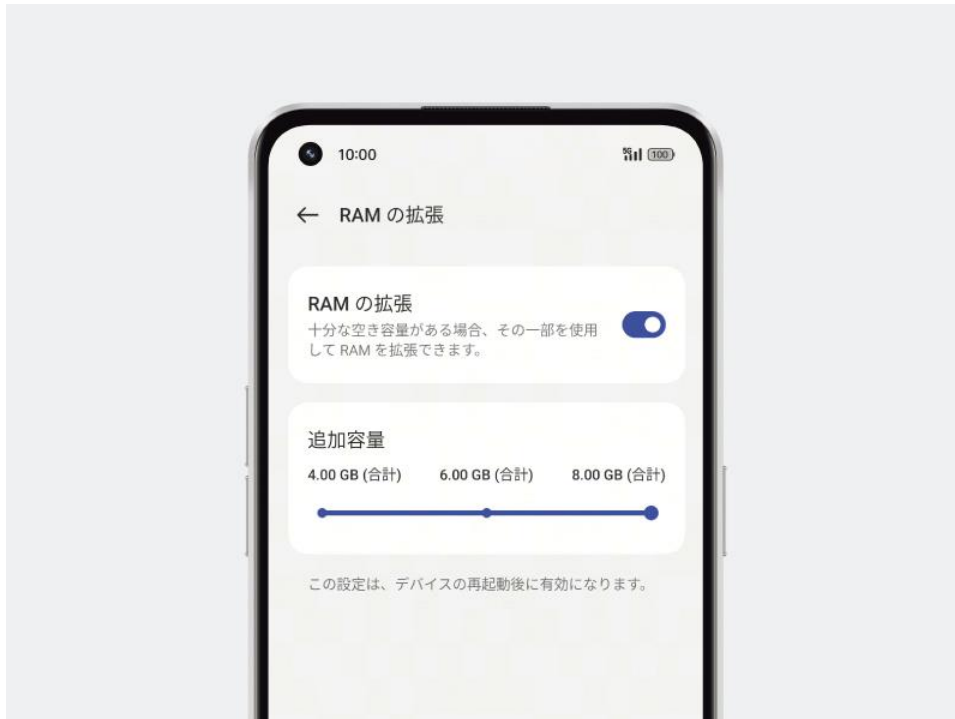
10:00

5G 100

← RAM の拡張

RAM の拡張
十分な空き容量がある場合、その一部を使用して RAM を拡張できます。

追加容量
4.00 GB (合計) 6.00 GB (合計) 8.00 GB (合計)

この設定は、デバイスの再起動後に有効になります。